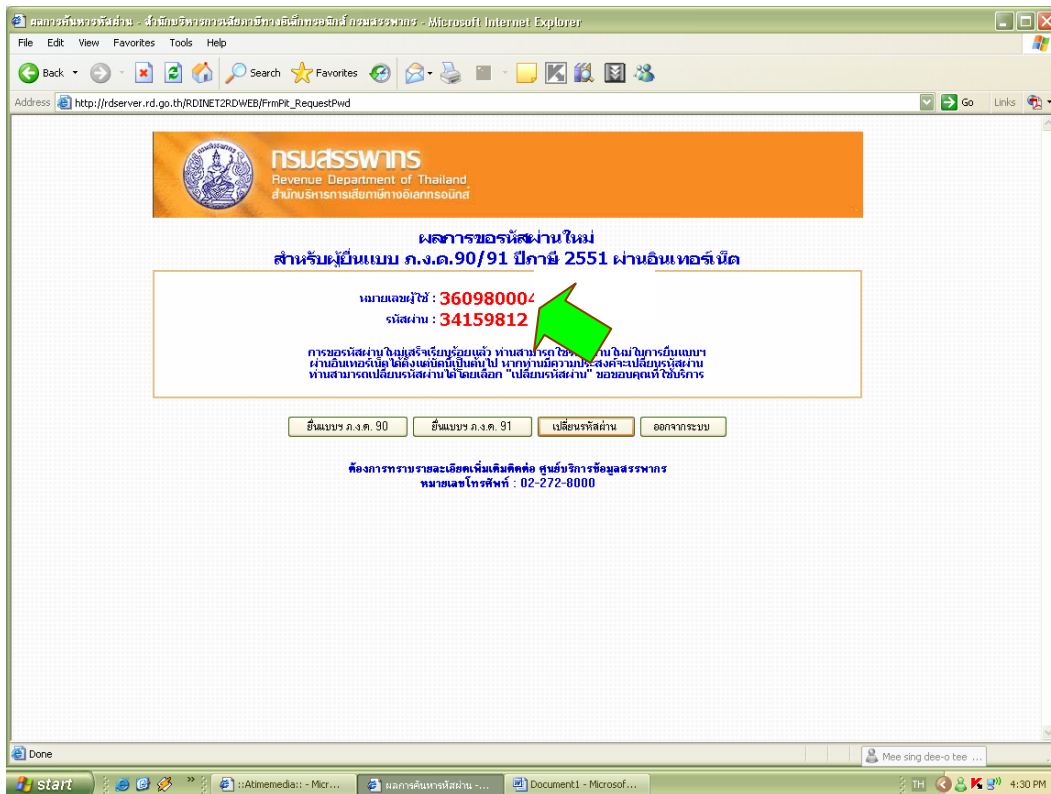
ผลการค้นหารหัสผ่าน - สำนักบริหารการเสียภาษีทางอิเล็กทรอนิกส์ กรมสรรพากร - Microsoft Internet Explorer

File Edit View Favorites Tools Help

Back Search Favorites

Address http://rdserver.rd.go.th/RDINET2RDWEB/FrmPit_RequestPwd Go Links

กรมสรรพากร
Revenue Department of Thailand
สำนักบริหารการเสียภาษีทางอิเล็กทรอนิกส์

ผลการขอรหัสผ่านใหม่
สำหรับผู้ยื่นแบบ ภ.ง.ด.90/91 ปีภาษี 2551 ผ่านอินเทอร์เน็ต

หมายเลขผู้ใช้ : 360980004
รหัสผ่าน : 34159812

การขอรหัสผ่านใหม่เสร็จเรียบร้อยแล้ว ท่านสามารถใช้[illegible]ผ่านใหม่ในการยื่นแบบฯ ผ่านอินเทอร์เน็ตได้ตั้งแต่บัดนี้เป็นต้นไป หากท่านมีความประสงค์จะเปลี่ยนรหัสผ่าน ท่านสามารถเปลี่ยนรหัสผ่านได้โดยเลือก "เปลี่ยนรหัสผ่าน" ขอขอบคุณที่ใช้บริการ

ยื่นแบบฯ ภ.ง.ด. 90 | ยื่นแบบฯ ภ.ง.ด. 91 | เปลี่ยนรหัสผ่าน | ออกจากระบบ

ต้องการทราบรายละเอียดเพิ่มเติมติดต่อ ศูนย์บริการข้อมูลสรรพากร
หมายเลขโทรศัพท์ : 02-272-8000

Done

Mee sing dee-o tee ...

start | ::Atimemedia:: - Micr... | ผลการค้นหารหัสผ่าน -... | Document1 - Microsof... | TH | 4:30 PM